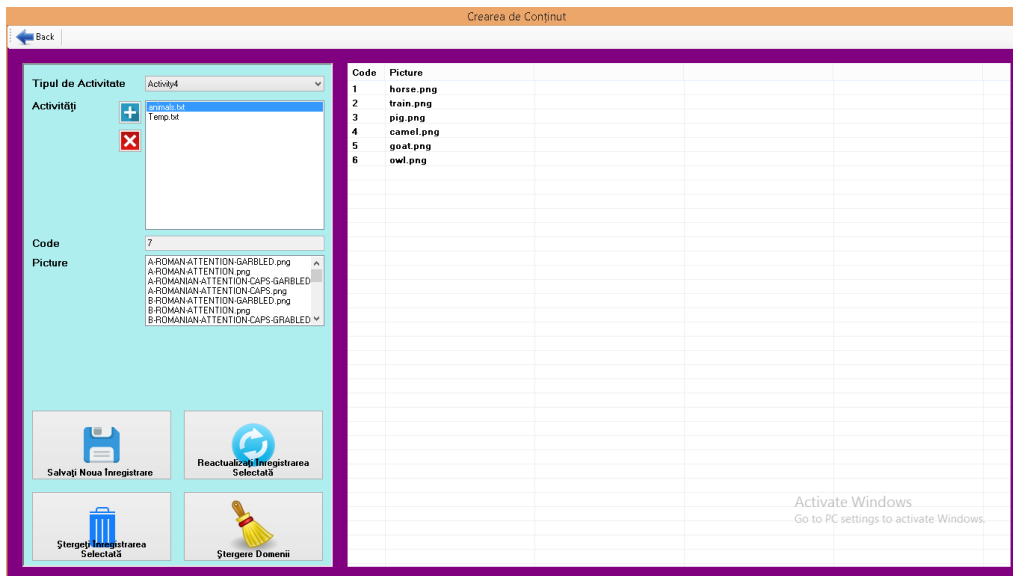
Crearea de Conținut

Back

Tipul de Activitate
Activity4

Activități
animals.txt
Temp.txt

Code
7

Picture
A-ROMAN-ATTENTION-GARBLED.png
A-ROMAN-ATTENTION.png
A-ROMANIAN-ATTENTION-CAPS-GARBLED
A-ROMANIAN-ATTENTION-CAPS.png
B-ROMAN-ATTENTION-GARBLED.png
B-ROMAN-ATTENTION.png
B-ROMANIAN-ATTENTION-CAPS-GRABLED

Salvați Noua Înregistrare

Reactualizați Înregistrarea Selectată

Ștergeți Înregistrarea Selectată

Ștergere Domenii

| Code | Picture |
|---|---|
| 1 | horse.png |
| 2 | train.png |
| 3 | pig.png |
| 4 | camel.png |
| 5 | goat.png |
| 6 | owl.png |

Activate Windows
Go to PC settings to activate Windows.